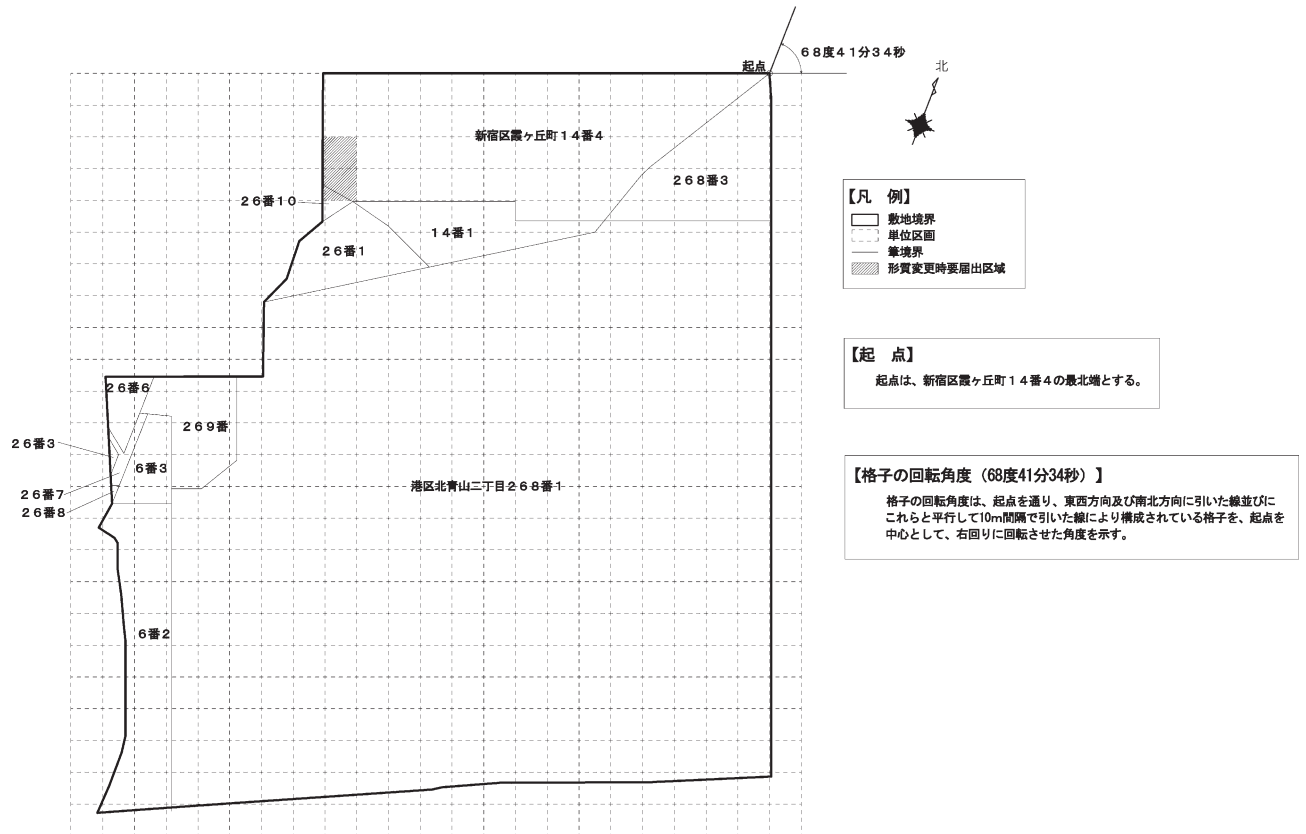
６８度４１分３４秒

起点

北

新宿区霞ヶ丘町１４番４

２６８番３

２６番１０

１４番１

２６番１

２６番６

２６９番

２６番３

６番３

港区北青山二丁目２６８番１

２６番７

２６番８

６番２

【凡　例】
敷地境界
単位区画
筆境界
形質変更時要届出区域

【起　点】
起点は、新宿区霞ヶ丘町１４番４の最北端とする。

【格子の回転角度（68度41分34秒）】
格子の回転角度は、起点を通り、東西方向及び南北方向に引いた線並びにこれらと平行して10m間隔で引いた線により構成されている格子を、起点を中心として、右回りに回転させた角度を示す。